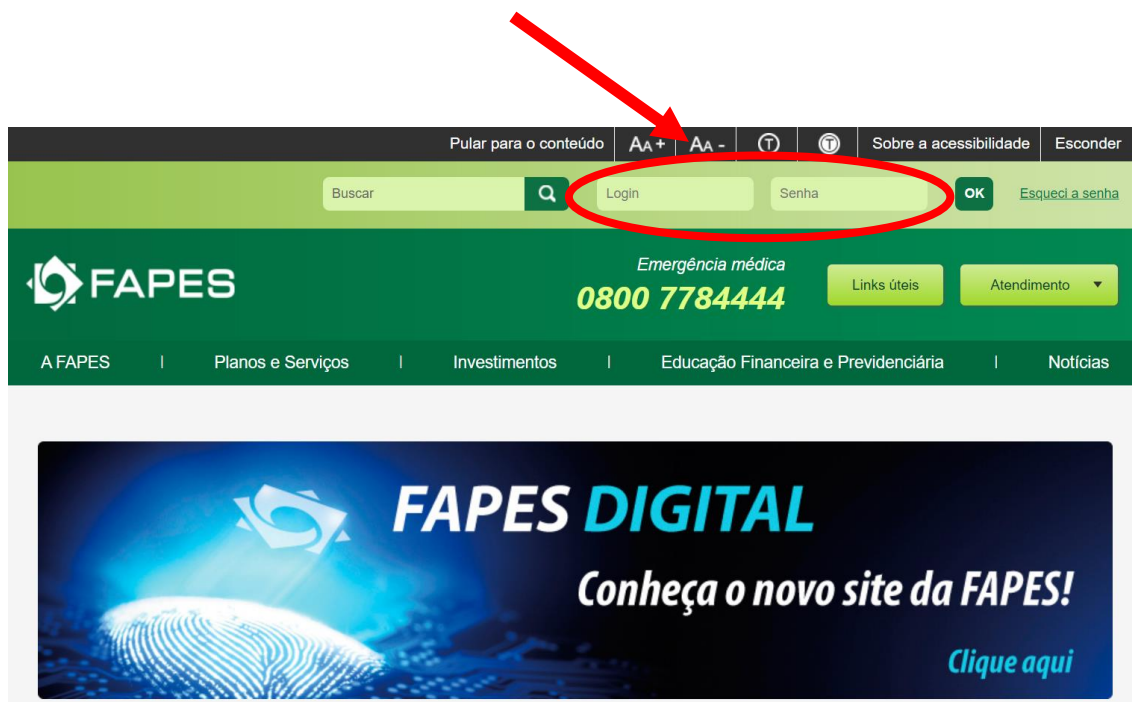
Pular para o conteúdo | AA+ | AA- | T | T | Sobre a acessibilidade | Esconder

Buscar

Login

Senha

OK

Esqueci a senha

FAPES

Emergência médica
0800 7784444

Links úteis

Atendimento

A FAPES | Planos e Serviços | Investimentos | Educação Financeira e Previdenciária | Notícias

FAPES DIGITAL

Conheça o novo site da FAPES!

Clique aqui